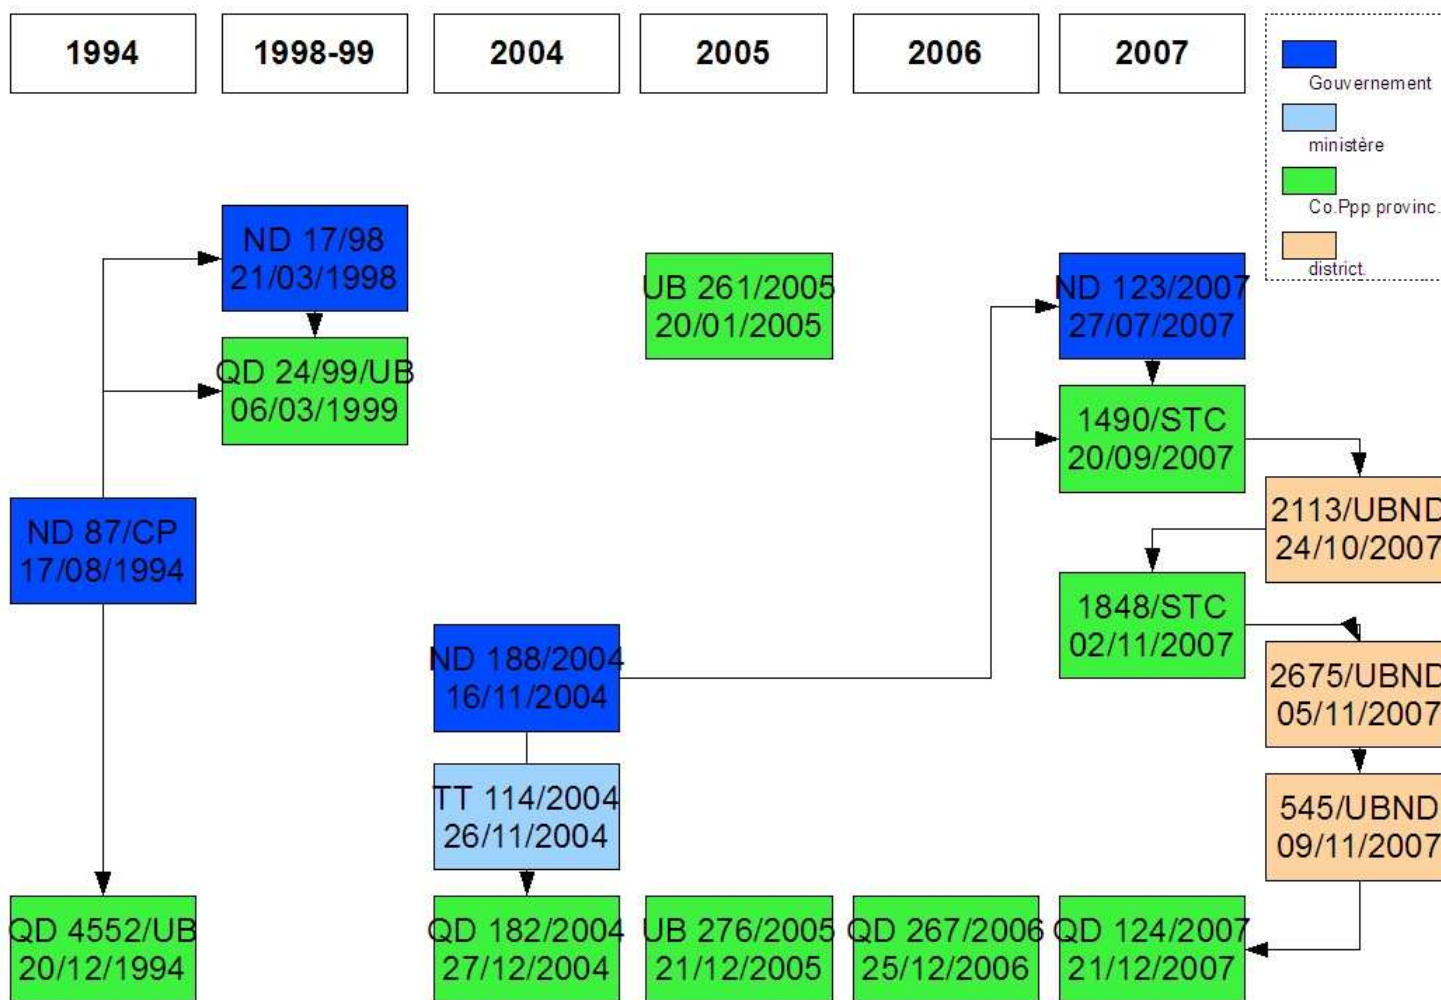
1994

1998-99

2004

2005

2006

2007

Gouvernement

ministère

Co.Ppp provinc.

district

ND 17/98
21/03/1998

QD 24/99/UB
06/03/1999

UB 261/2005
20/01/2005

ND 123/2007
27/07/2007

1490/STC
20/09/2007

2113/UBND
24/10/2007

ND 87/CP
17/08/1994

1848/STC
02/11/2007

ND 188/2004
16/11/2004

2675/UBND
05/11/2007

TT 114/2004
26/11/2004

545/UBND
09/11/2007

QD 4552/UB
20/12/1994

QD 182/2004
27/12/2004

UB 276/2005
21/12/2005

QD 267/2006
25/12/2006

QD 124/2007
21/12/2007